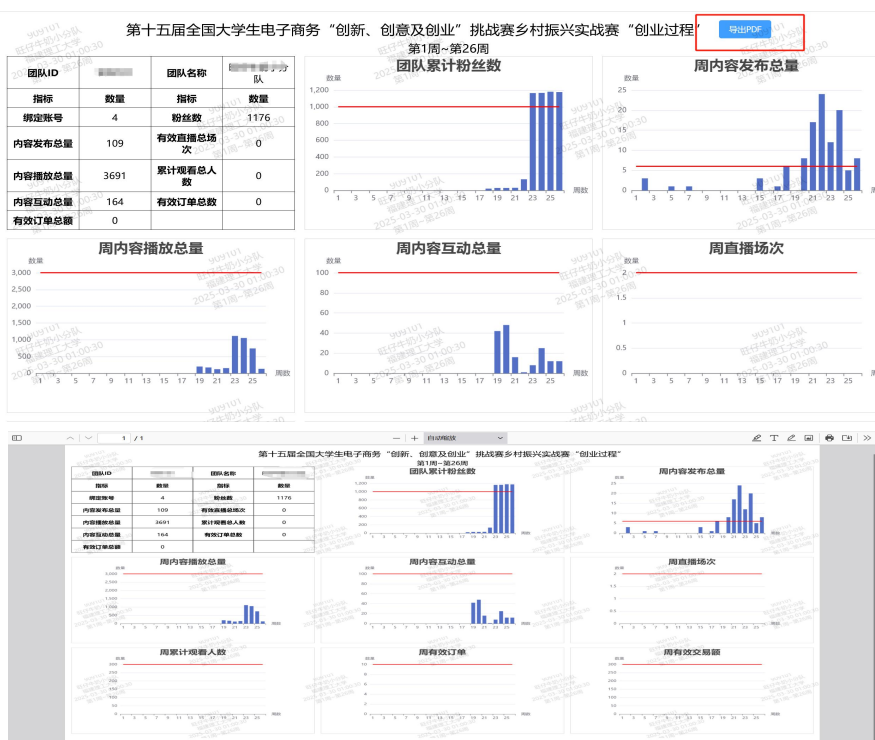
第十五届全国大学生电子商务“创新、创意及创业”挑战赛乡村振兴实战赛“创业过程”

导出PDF

第1周~第26周

| 团队ID | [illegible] | 团队名称 | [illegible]队 |
|---|---|---|---|
| 指标 | 数量 | 指标 | 数量 |
| 绑定账号 | 4 | 粉丝数 | 1176 |
| 内容发布总量 | 109 | 有效直播总场次 | 0 |
| 内容播放总量 | 3691 | 累计观看总人数 | 0 |
| 内容互动总量 | 164 | 有效订单总数 | 0 |
| 有效订单总额 | 0 | | |

团队累计粉丝数
数量
1,200
1,000
800
600
400
200
0
1 3 5 7 9 11 13 15 17 19 21 23 25 周数

周内容发布总量
数量
25
20
15
10
5
0
1 3 5 7 9 11 13 15 17 19 21 23 25 周数

周内容播放总量
数量
3,000
2,500
2,000
1,500
1,000
500
0
1 3 5 7 9 11 13 15 17 19 21 23 25 周数

周内容互动总量
数量
100
80
60
40
20
0
1 3 5 7 9 11 13 15 17 19 21 23 25 周数

周直播场次
数量
2
1
0
1 3 5 7 9 11 13 15 17 19 21 23 25 周数

YUYU1U1 旺仔牛奶小分队 福建理工大学 2025-03-30 01:00:30 第1周~第26周

1 / 1 — + 自动缩放

第十五届全国大学生电子商务“创新、创意及创业”挑战赛乡村振兴实战赛“创业过程”
第1周~第26周

| 团队ID | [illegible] | 团队名称 | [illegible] |
|---|---|---|---|
| 指标 | 数量 | 指标 | 数量 |
| 绑定账号 | 4 | 粉丝数 | 1176 |
| 内容发布总量 | 109 | 有效直播总场次 | 0 |
| 内容播放总量 | 3691 | 累计观看总人数 | 0 |
| 内容互动总量 | 164 | 有效订单总数 | 0 |
| 有效订单总额 | 0 | | |

团队累计粉丝数
周内容发布总量
周内容播放总量
周内容互动总量
周直播场次
周累计观看人数
周有效订单
周有效交易额